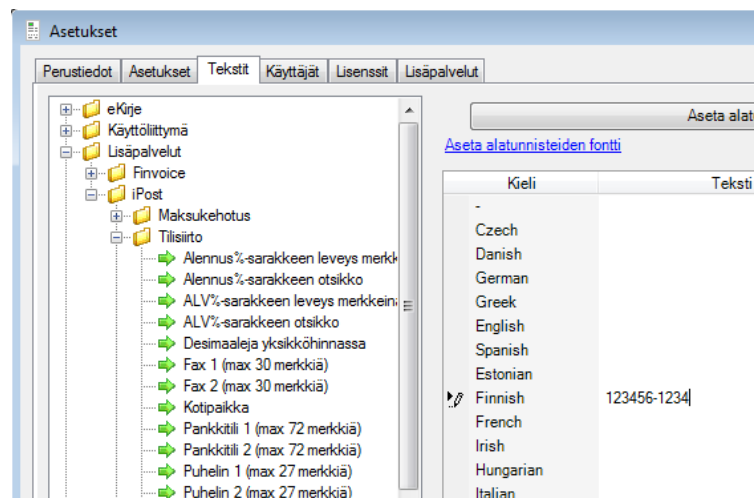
Asetukset

Perustiedot | Asetukset | Tekstit | Käyttäjät | Lisenssit | Lisäpalvelut

eKirje
Käyttöliittymä
Lisäpalvelut
Finvoice
iPost
Maksukehotus
Tilisiirto
Alennus%-sarakkeen leveys merkk
Alennus%-sarakkeen otsikko
ALV%-sarakkeen leveys merkkein
ALV%-sarakkeen otsikko
Desimaaleja yksikköhinnassa
Fax 1 (max 30 merkkiä)
Fax 2 (max 30 merkkiä)
Kotipaikka
Pankkitili 1 (max 72 merkkiä)
Pankkitili 2 (max 72 merkkiä)
Puhelin 1 (max 27 merkkiä)
Puhelin 2 (max 27 merkkiä)

Aseta alat

Aseta alatunnisteiden fontti

| Kieli | Teksti |
|---|---|
| - | |
| Czech | |
| Danish | |
| German | |
| Greek | |
| English | |
| Spanish | |
| Estonian | |
| Finnish | 123456-1234 |
| French | |
| Irish | |
| Hungarian | |
| Italian | |